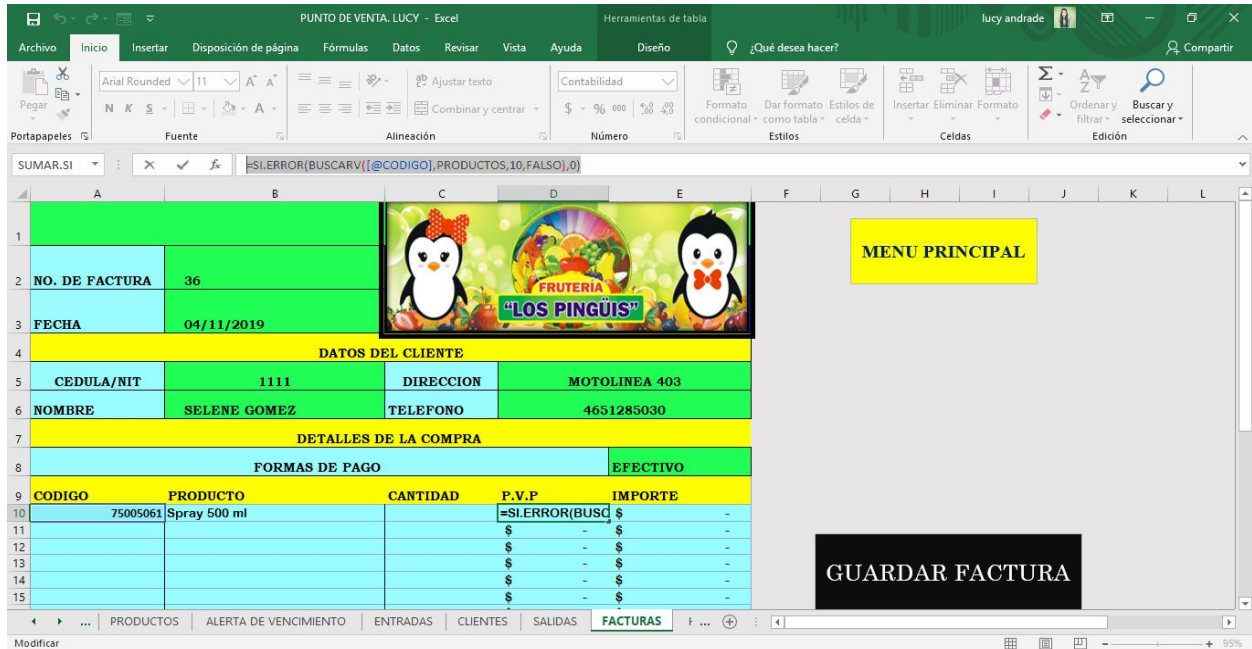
PUNTO DE VENTA. LUCY - Excel
Herramientas de tabla
lucy andrade

Archivo Inicio Insertar Disposición de página Fórmulas Datos Revisar Vista Ayuda Diseño ¿Qué desea hacer? Compartir

Pegar
Portapapeles
Arial Rounded 11
N K S
Fuente
Ajustar texto
Combinar y centrar
Alineación
Contabilidad
$ % 000
Número
Formato condicional
Dar formato como tabla
Estilos de celda
Estilos
Insertar Eliminar Formato
Celdas
Ordenar y filtrar
Buscar y seleccionar
Edición

SUMAR.SI
=SI.ERROR(BUSCARV([@CODIGO],PRODUCTOS,10,FALSO),0)

| | A | B | C | D | E |
|---|---|---|---|---|---|
| 1 | | | | | |
| 2 | NO. DE FACTURA | 36 | | | |
| 3 | FECHA | 04/11/2019 | | | |
| 4 | DATOS DEL CLIENTE | | | | |
| 5 | CEDULA/NIT | 1111 | DIRECCION | MOTOLINEA 403 | |
| 6 | NOMBRE | SELENE GOMEZ | TELEFONO | 4651285030 | |
| 7 | DETALLES DE LA COMPRA | | | | |
| 8 | FORMAS DE PAGO | | | | EFECTIVO |
| 9 | CODIGO | PRODUCTO | CANTIDAD | P.V.P | IMPORTE |
| 10 | 75005061 | Spray 500 ml | | =SI.ERROR(BUSC | $ - |
| 11 | | | | $ - | $ - |
| 12 | | | | $ - | $ - |
| 13 | | | | $ - | $ - |
| 14 | | | | $ - | $ - |
| 15 | | | | $ - | $ - |

FRUTERIA
"LOS PINGÜIS"

MENU PRINCIPAL

GUARDAR FACTURA

... PRODUCTOS ALERTA DE VENCIMIENTO ENTRADAS CLIENTES SALIDAS FACTURAS ...
Modificar
95%